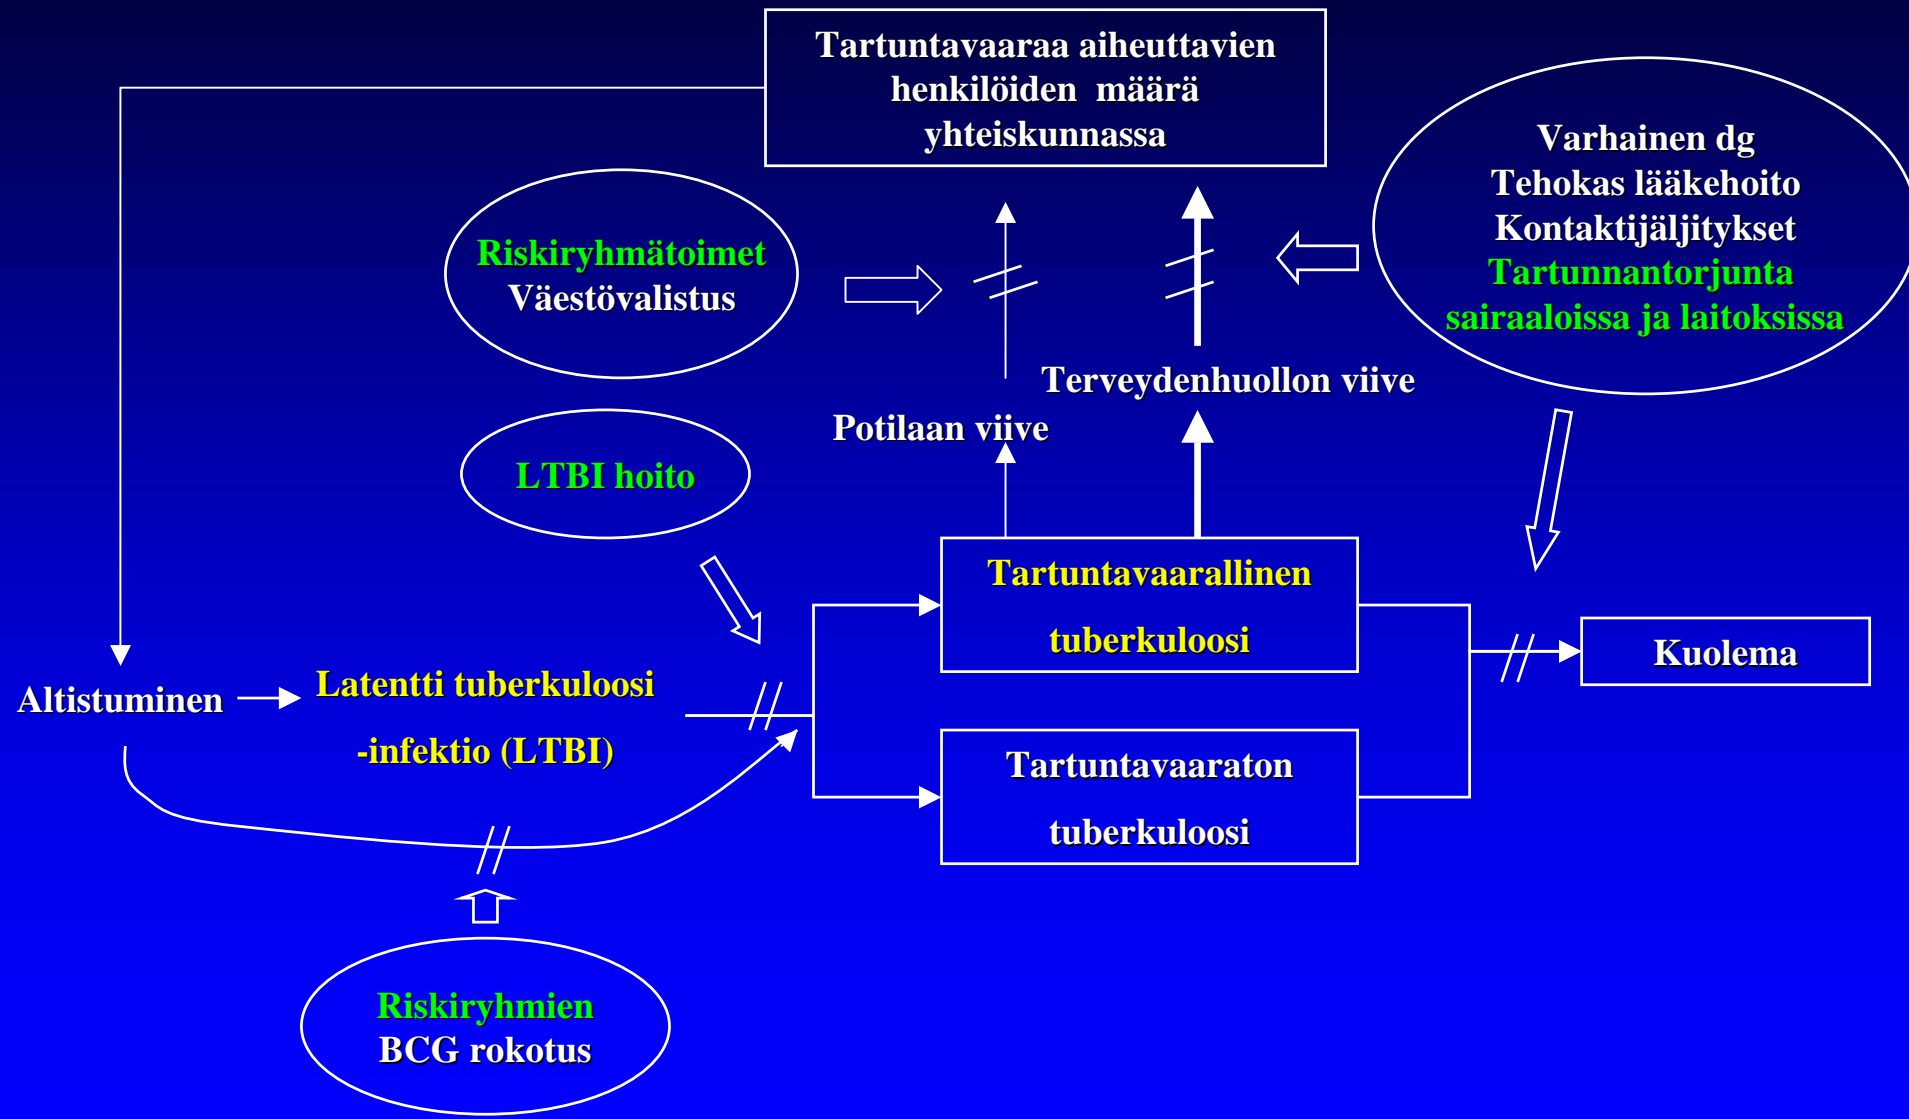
Tartuntavaaraa aiheuttavien henkilöiden määrä yhteiskunnassa

Varhainen dg
Tehokas lääkehoito
Kontaktijäljitykset
Tartunnantorjunta sairaaloissa ja laitoksissa

Riskiryhmätoimet
Väestövalistus

Terveydenhuollon viive

Potilaan viive

LTBI hoito

Tartuntavaarallinen tuberkuloosi

Kuolema

Altistuminen

Latentti tuberkuloosi -infektio (LTBI)

Tartuntavaaraton tuberkuloosi

Riskiryhmien
BCG rokotus